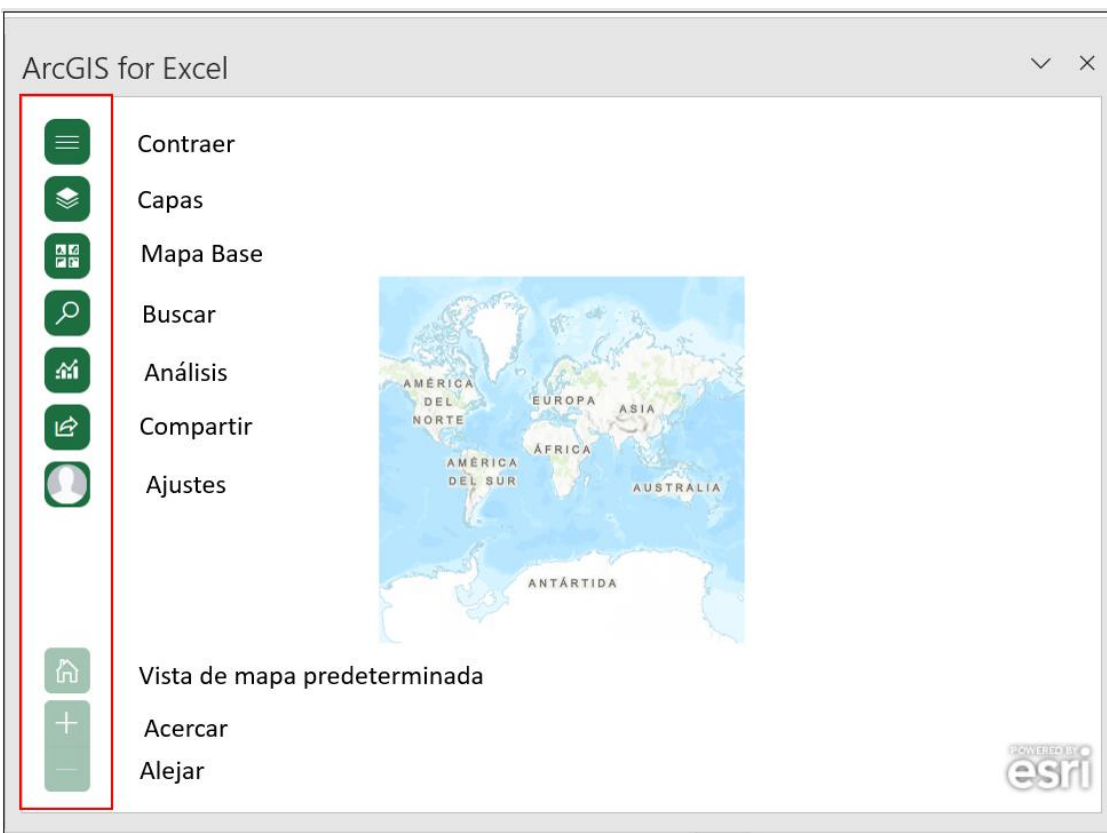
ArcGIS for Excel

Contraer

Capas

Mapa Base

Buscar

Análisis

Compartir

Ajustes

AMÉRICA DEL NORTE

EUROPA

ASIA

ÁFRICA

AMÉRICA DEL SUR

AUSTRALIA

ANTÁRTIDA

Vista de mapa predeterminada

Acercar

Alejar

POWERED BY esri